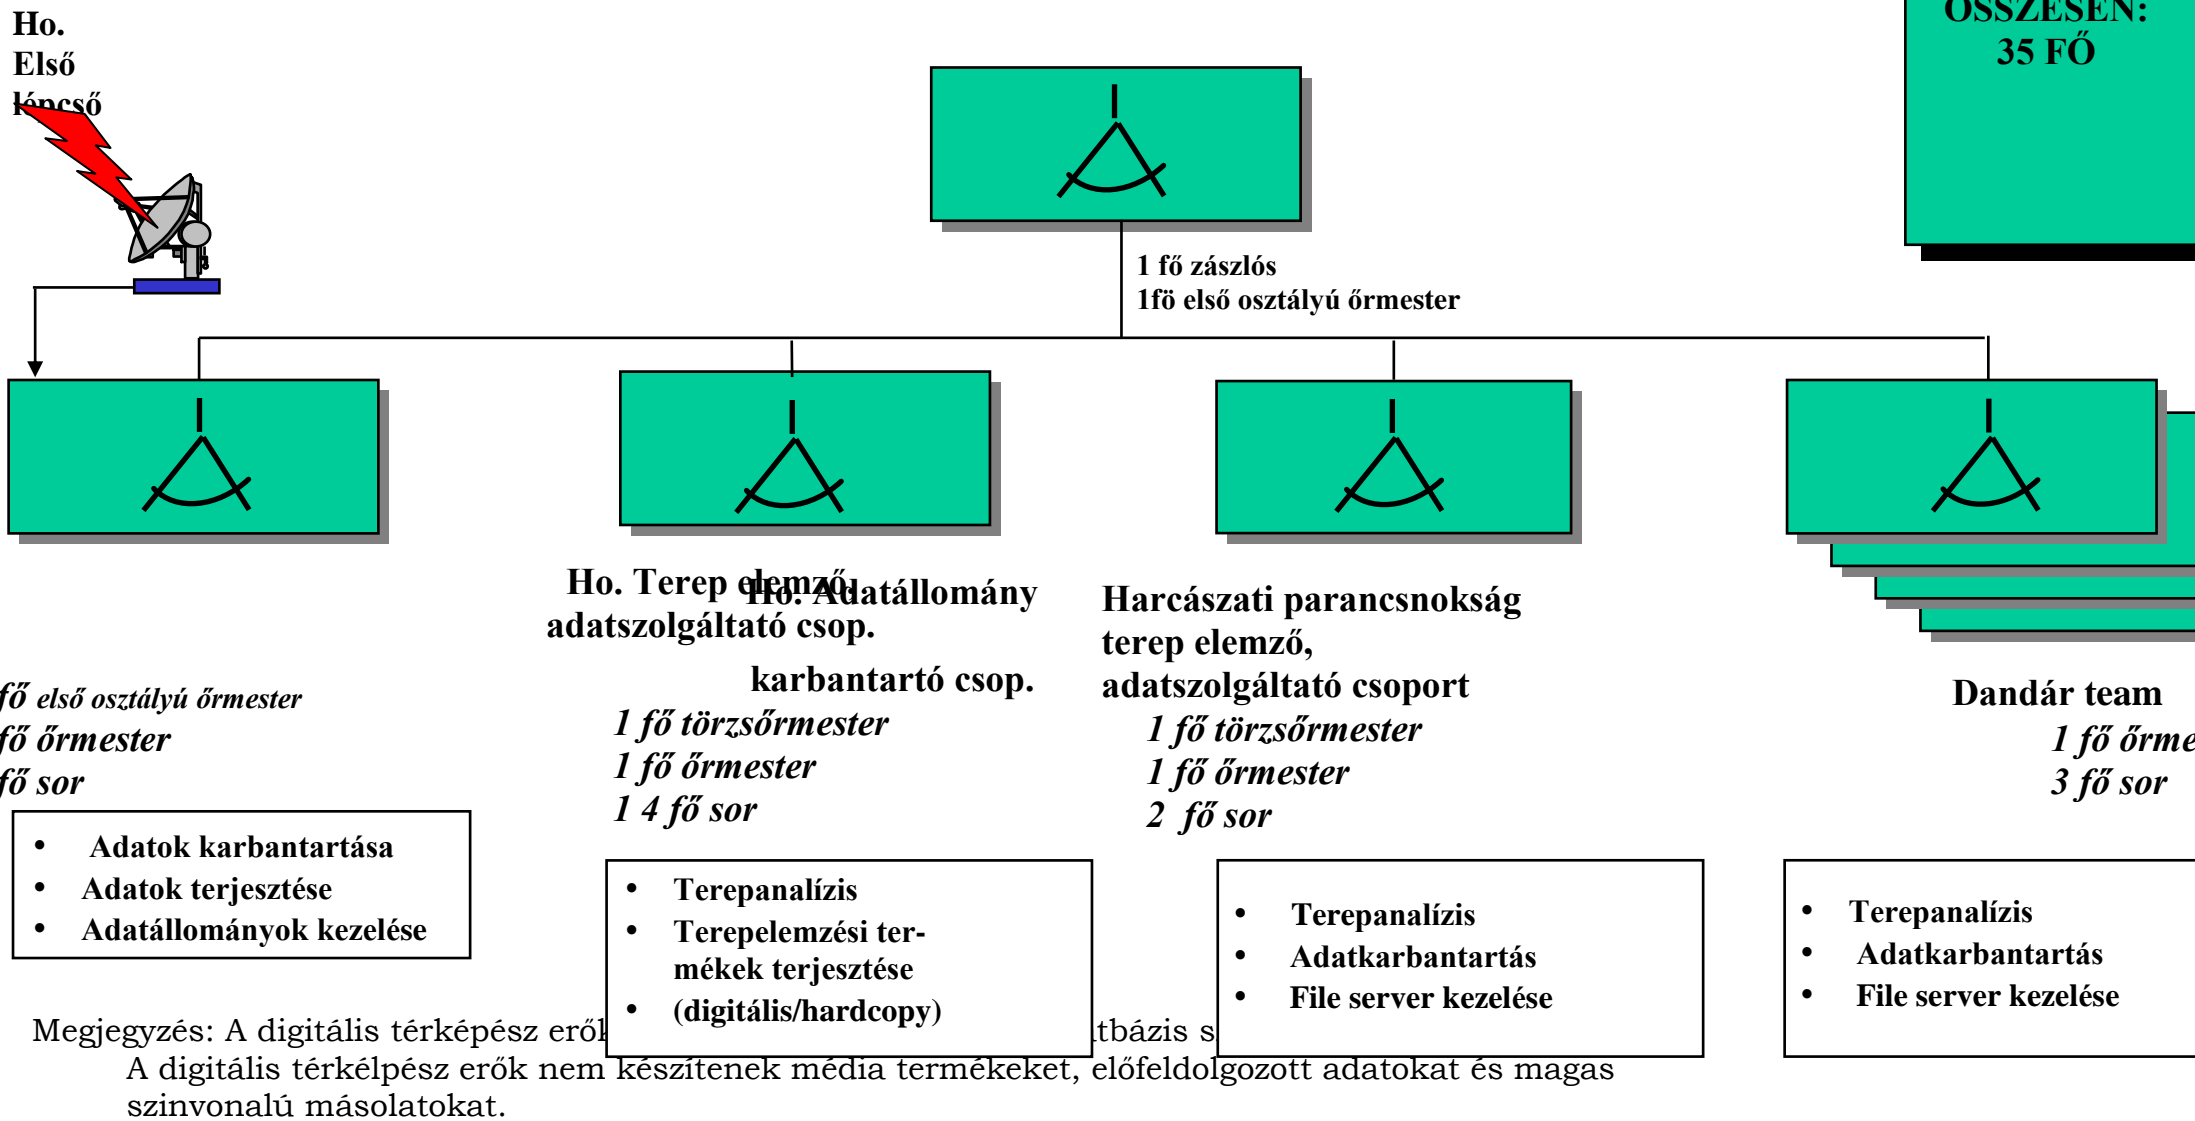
Ho.
Első
lépcső

ÖSSZESEN:
35 FŐ

1 fő zászlós
1fö első osztályú őrmester

Ho. Terep elemző, adatszolgáltató csop.

Ho. Adatállomány karbantartó csop.

Harcászati parancsnokság terep elemző, adatszolgáltató csoport

Dandár team

fő első osztályú őrmester
fő őrmester
fő sor

- Adatok karbantartása
- Adatok terjesztése
- Adatállományok kezelése

1 fő törzsőrmester
1 fő őrmester
1 4 fő sor

- Terepanalízis
- Terepelemzési termékek terjesztése
- (digitális/hardcopy)

1 fő törzsőrmester
1 fő őrmester
2 fő sor

- Terepanalízis
- Adatkarbantartás
- File server kezelése

1 fő őrme
3 fő sor

- Terepanalízis
- Adatkarbantartás
- File server kezelése

Megjegyzés: A digitális térképész erő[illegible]tbázis s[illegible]
A digitális térkélpész erők nem készítenek média termékeket, előfeldolgozott adatokat és magas szinvonalú másolatokat.